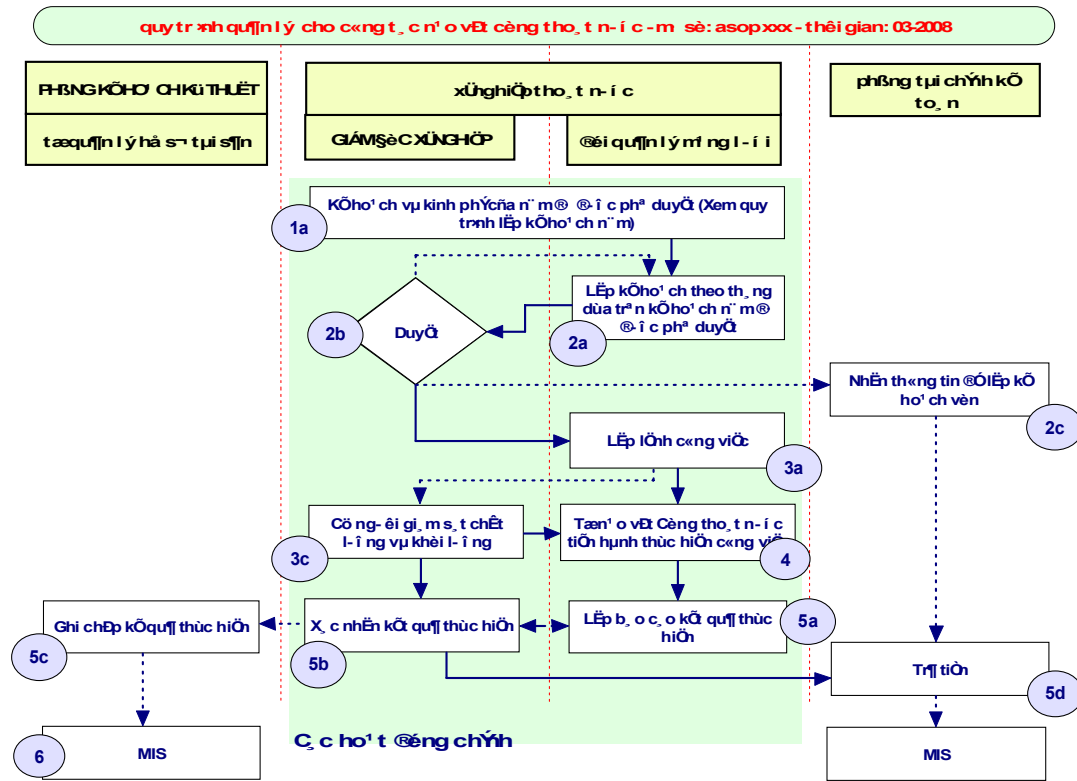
quy tr×nh qu¶n lý cho c«ng t¸c n¹o vÐt cèng tho¸t n-íc-m sè: asopxxx - thêi gian: 03-2008

PHßNG KÕ HO¹CH Kü THUËT

tæ qu¶n lý hå s¬ tµi s¶n

xÝ nghiÖp tho¸t n-íc

GIÁM §èC XÍ NGHIÖP

®éi qu¶n lý m¹ng l-íi

phßng tµi chÝnh kÕ to¸n

1a

KÕ ho¹ch vµ kinh phÝ cña n¨m ® ®-îc phª duyÖt (Xem quy tr×nh lËp kÕ ho¹ch n¨m)

2b

DuyÖt

LËp kÕ ho¹ch theo th¸ng dùa trªn kÕ ho¹ch n¨m ® ®-îc phª duyÖt

2a

NhËn th«ng tin ®Ó lËp kÕ ho¹ch vèn

2c

LËp lÖnh c«ng viÖc

3a

C«ng -êi gi¸m s¸t chÊt l-îng vµ khèi l-îng

3c

Tæn¹o vÐt Cèng tho¸t n-íc tiÕn hµnh thùc hiÖn c«ng viÖ

4

Ghi chÐp kÕ qu¶ thùc hiÖn

5c

X¸c nhËn kÕt qu¶ thùc hiÖn

5b

LËp b¸o c¸o kÕt qu¶ thùc hiÖn

5a

Tr¶ tiÒn

5d

6

MIS

C¸c ho¹t ®éng chÝnh

MIS